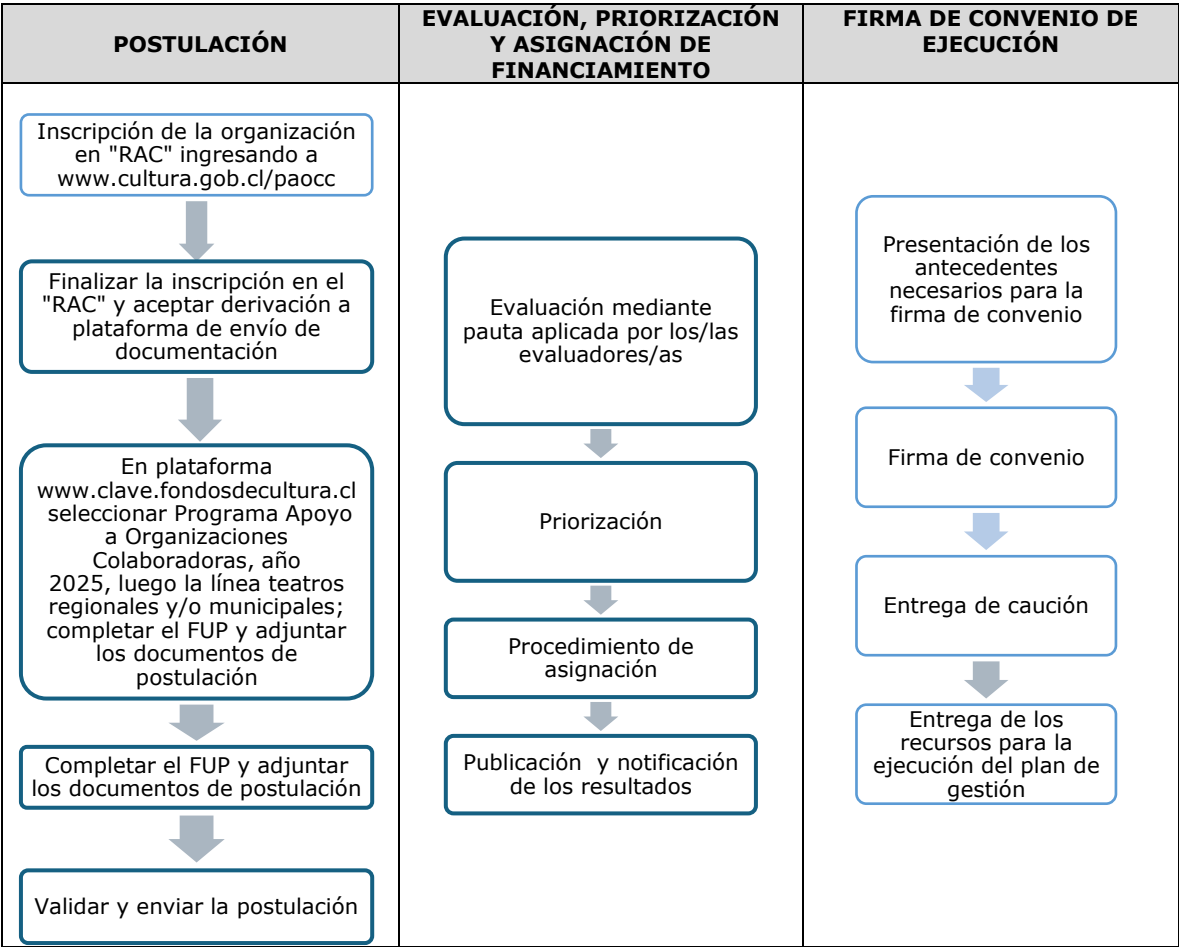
| POSTULACIÓN | EVALUACIÓN, PRIORIZACIÓN Y ASIGNACIÓN DE FINANCIAMIENTO | FIRMA DE CONVENIO DE EJECUCIÓN |
|---|---|---|
| Inscripción de la organización en "RAC" ingresando a www.cultura.gob.cl/paocc<br>Finalizar la inscripción en el "RAC" y aceptar derivación a plataforma de envío de documentación<br>En plataforma www.clave.fondosdecultura.cl seleccionar Programa Apoyo a Organizaciones Colaboradoras, año 2025, luego la línea teatros regionales y/o municipales; completar el FUP y adjuntar los documentos de postulación<br>Completar el FUP y adjuntar los documentos de postulación<br>Validar y enviar la postulación | Evaluación mediante pauta aplicada por los/las evaluadores/as<br>Priorización<br>Procedimiento de asignación<br>Publicación y notificación de los resultados | Presentación de los antecedentes necesarios para la firma de convenio<br>Firma de convenio<br>Entrega de caución<br>Entrega de los recursos para la ejecución del plan de gestión |